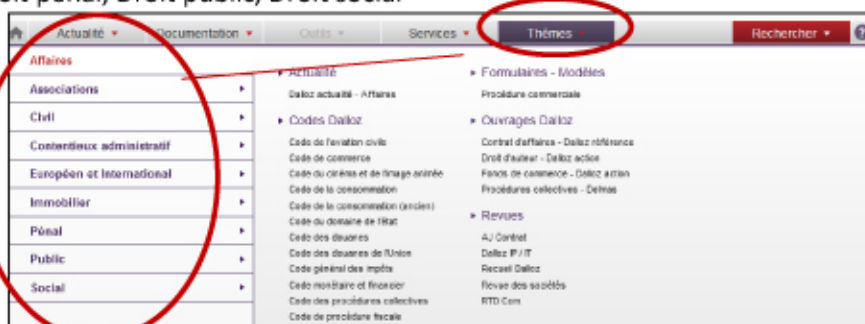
oit pénal, Droit public, Droit social

Actualité ▾ Documentation ▾ Outils ▾ Services ▾ Thèmes ▾ Rechercher ▾ ?

Affaires
Associations ▸
Civil ▸
Contentieux administratif ▸
Européen et International ▸
Immobilier ▸
Pénal ▸
Public ▸
Social ▸

▸ Actualité
Dalloz actualité - Affaires

▸ Codes Dalloz
Code de l'aviation civile
Code de commerce
Code du cinéma et de l'image animée
Code de la consommation
Code de la consommation (ancien)
Code du domaine de l'État
Code des douanes
Code des douanes de l'Union
Code général des impôts
Code monétaire et financier
Code des procédures collectives
Code de procédure fiscale

▸ Formulaires - Modèles
Procédure commerciale

▸ Ouvrages Dalloz
Contrat d'affaires - Dalloz référence
Droit d'auteur - Dalloz action
Fonds de commerce - Dalloz action
Procédures collectives - Delmas

▸ Revues
AJ Contrat
Dalloz IP / IT
Recueil Dalloz
Revue des sociétés
RTD Com